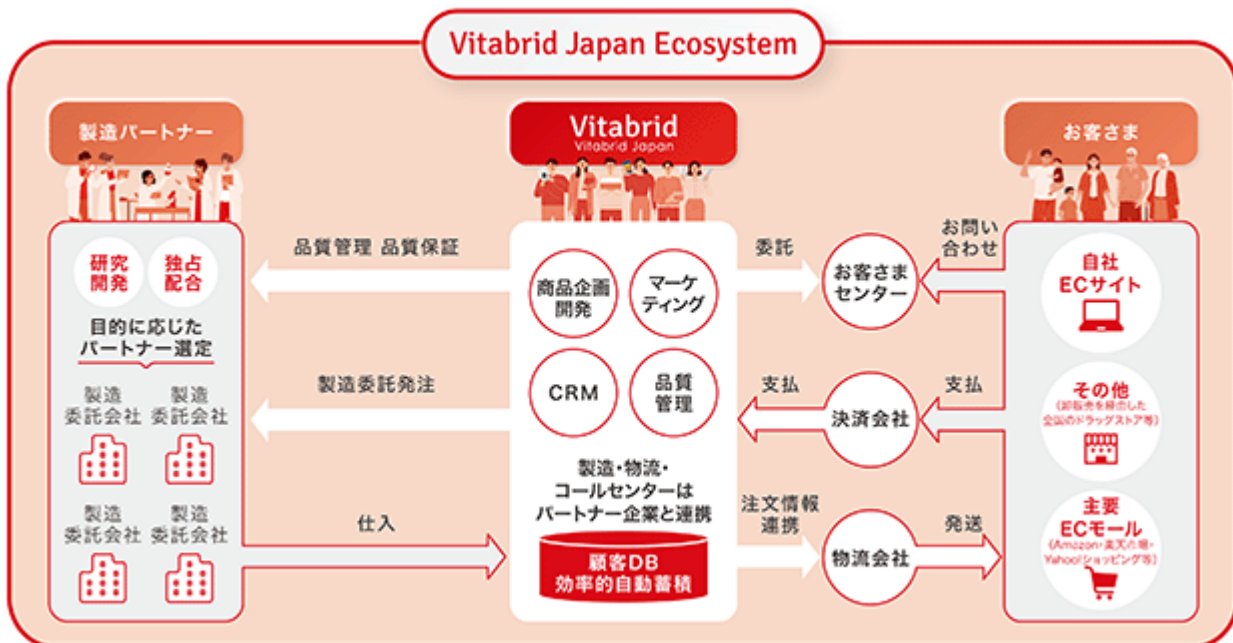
Vitabrid Japan Ecosystem

製造パートナー

研究開発

独占配合

目的に応じたパートナー選定

製造委託会社

製造委託会社

製造委託会社

製造委託会社

品質管理 品質保証

製造委託発注

仕入

Vitabrid
Vitabrid Japan

商品企画開発

マーケティング

CRM

品質管理

製造・物流・コールセンターはパートナー企業と連携

顧客DB
効率的自動蓄積

委託

支払

注文情報連携

お客さまセンター

決済会社

物流会社

お問い合わせ

支払

発送

お客さま

自社ECサイト

その他
(卸販売を経由した全国のドラッグストア等)

主要ECモール
(Amazon・楽天市場・Yahoo!ショッピング等)